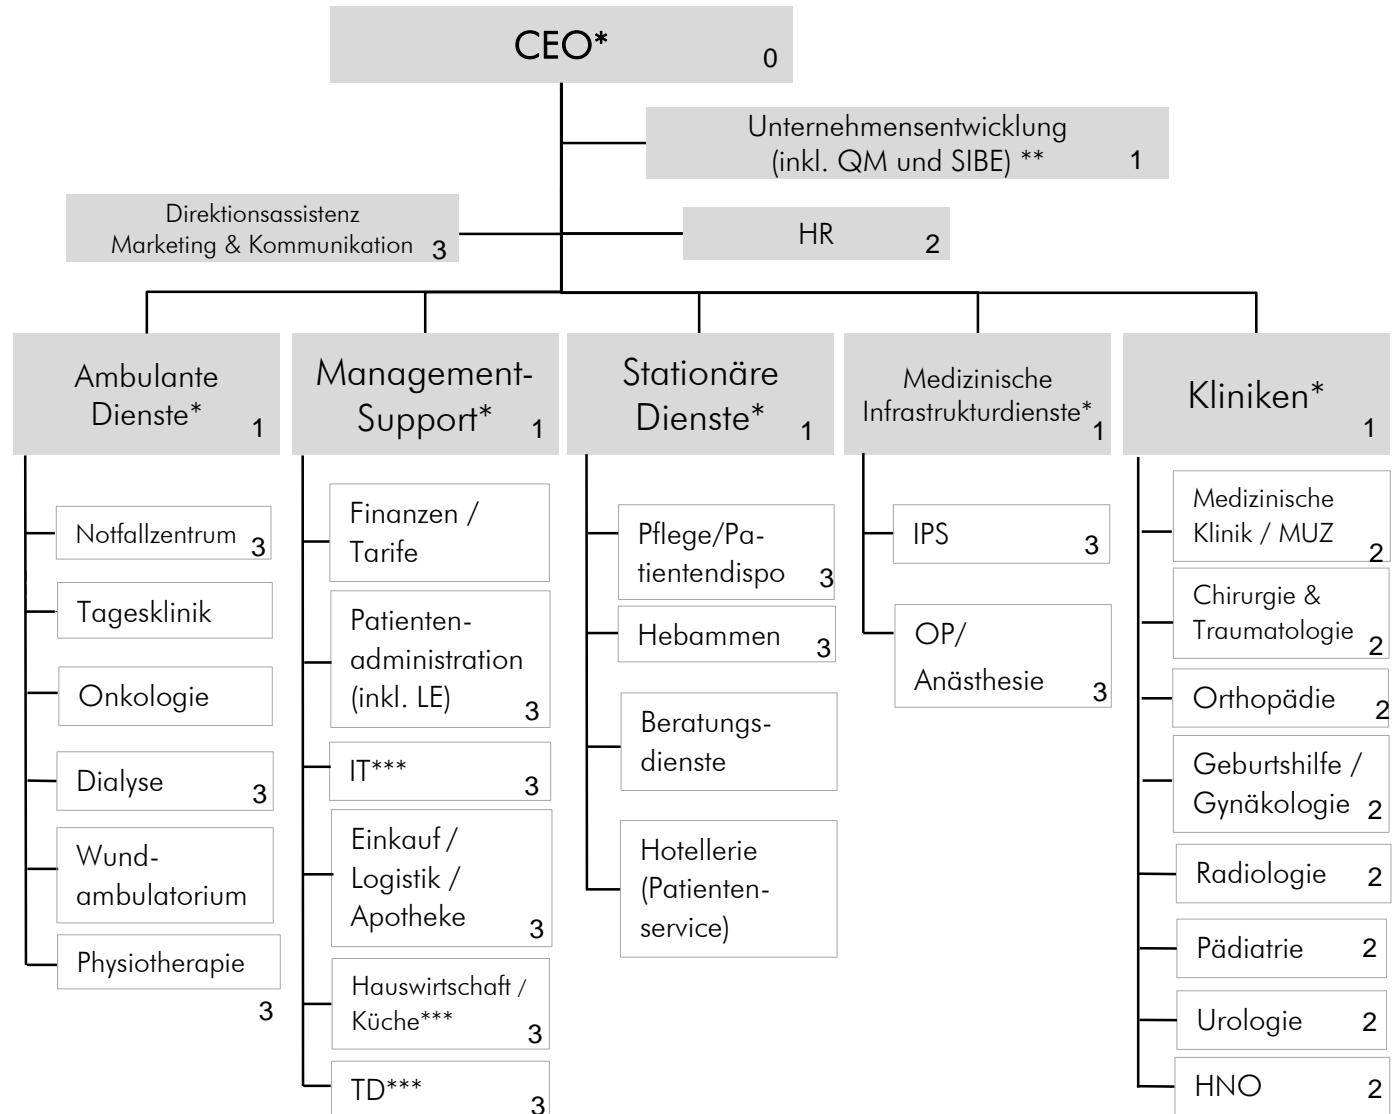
CEO* 0

Unternehmensentwicklung (inkl. QM und SIBE) ** 1

Direktionsassistenz Marketing & Kommunikation 3

HR 2

Ambulante Dienste* 1

Notfallzentrum 3

Tagesklinik

Onkologie

Dialyse 3

Wundambulatorium

Physiotherapie 3

Management-Support* 1

Finanzen / Tarife

Patientenadministration (inkl. LE) 3

IT*** 3

Einkauf / Logistik / Apotheke 3

Hauswirtschaft / Küche*** 3

TD*** 3

Stationäre Dienste* 1

Pflege/Patientendispo 3

Hebammen 3

Beratungsdienste

Hotellerie (Patientenservice)

Medizinische Infrastrukturdienste* 1

IPS 3

OP/ Anästhesie 3

Kliniken* 1

Medizinische Klinik / MUZ 2

Chirurgie & Traumatologie 2

Orthopädie 2

Geburtshilfe / Gynäkologie 2

Radiologie 2

Pädiatrie 2

Urologie 2

HNO 2